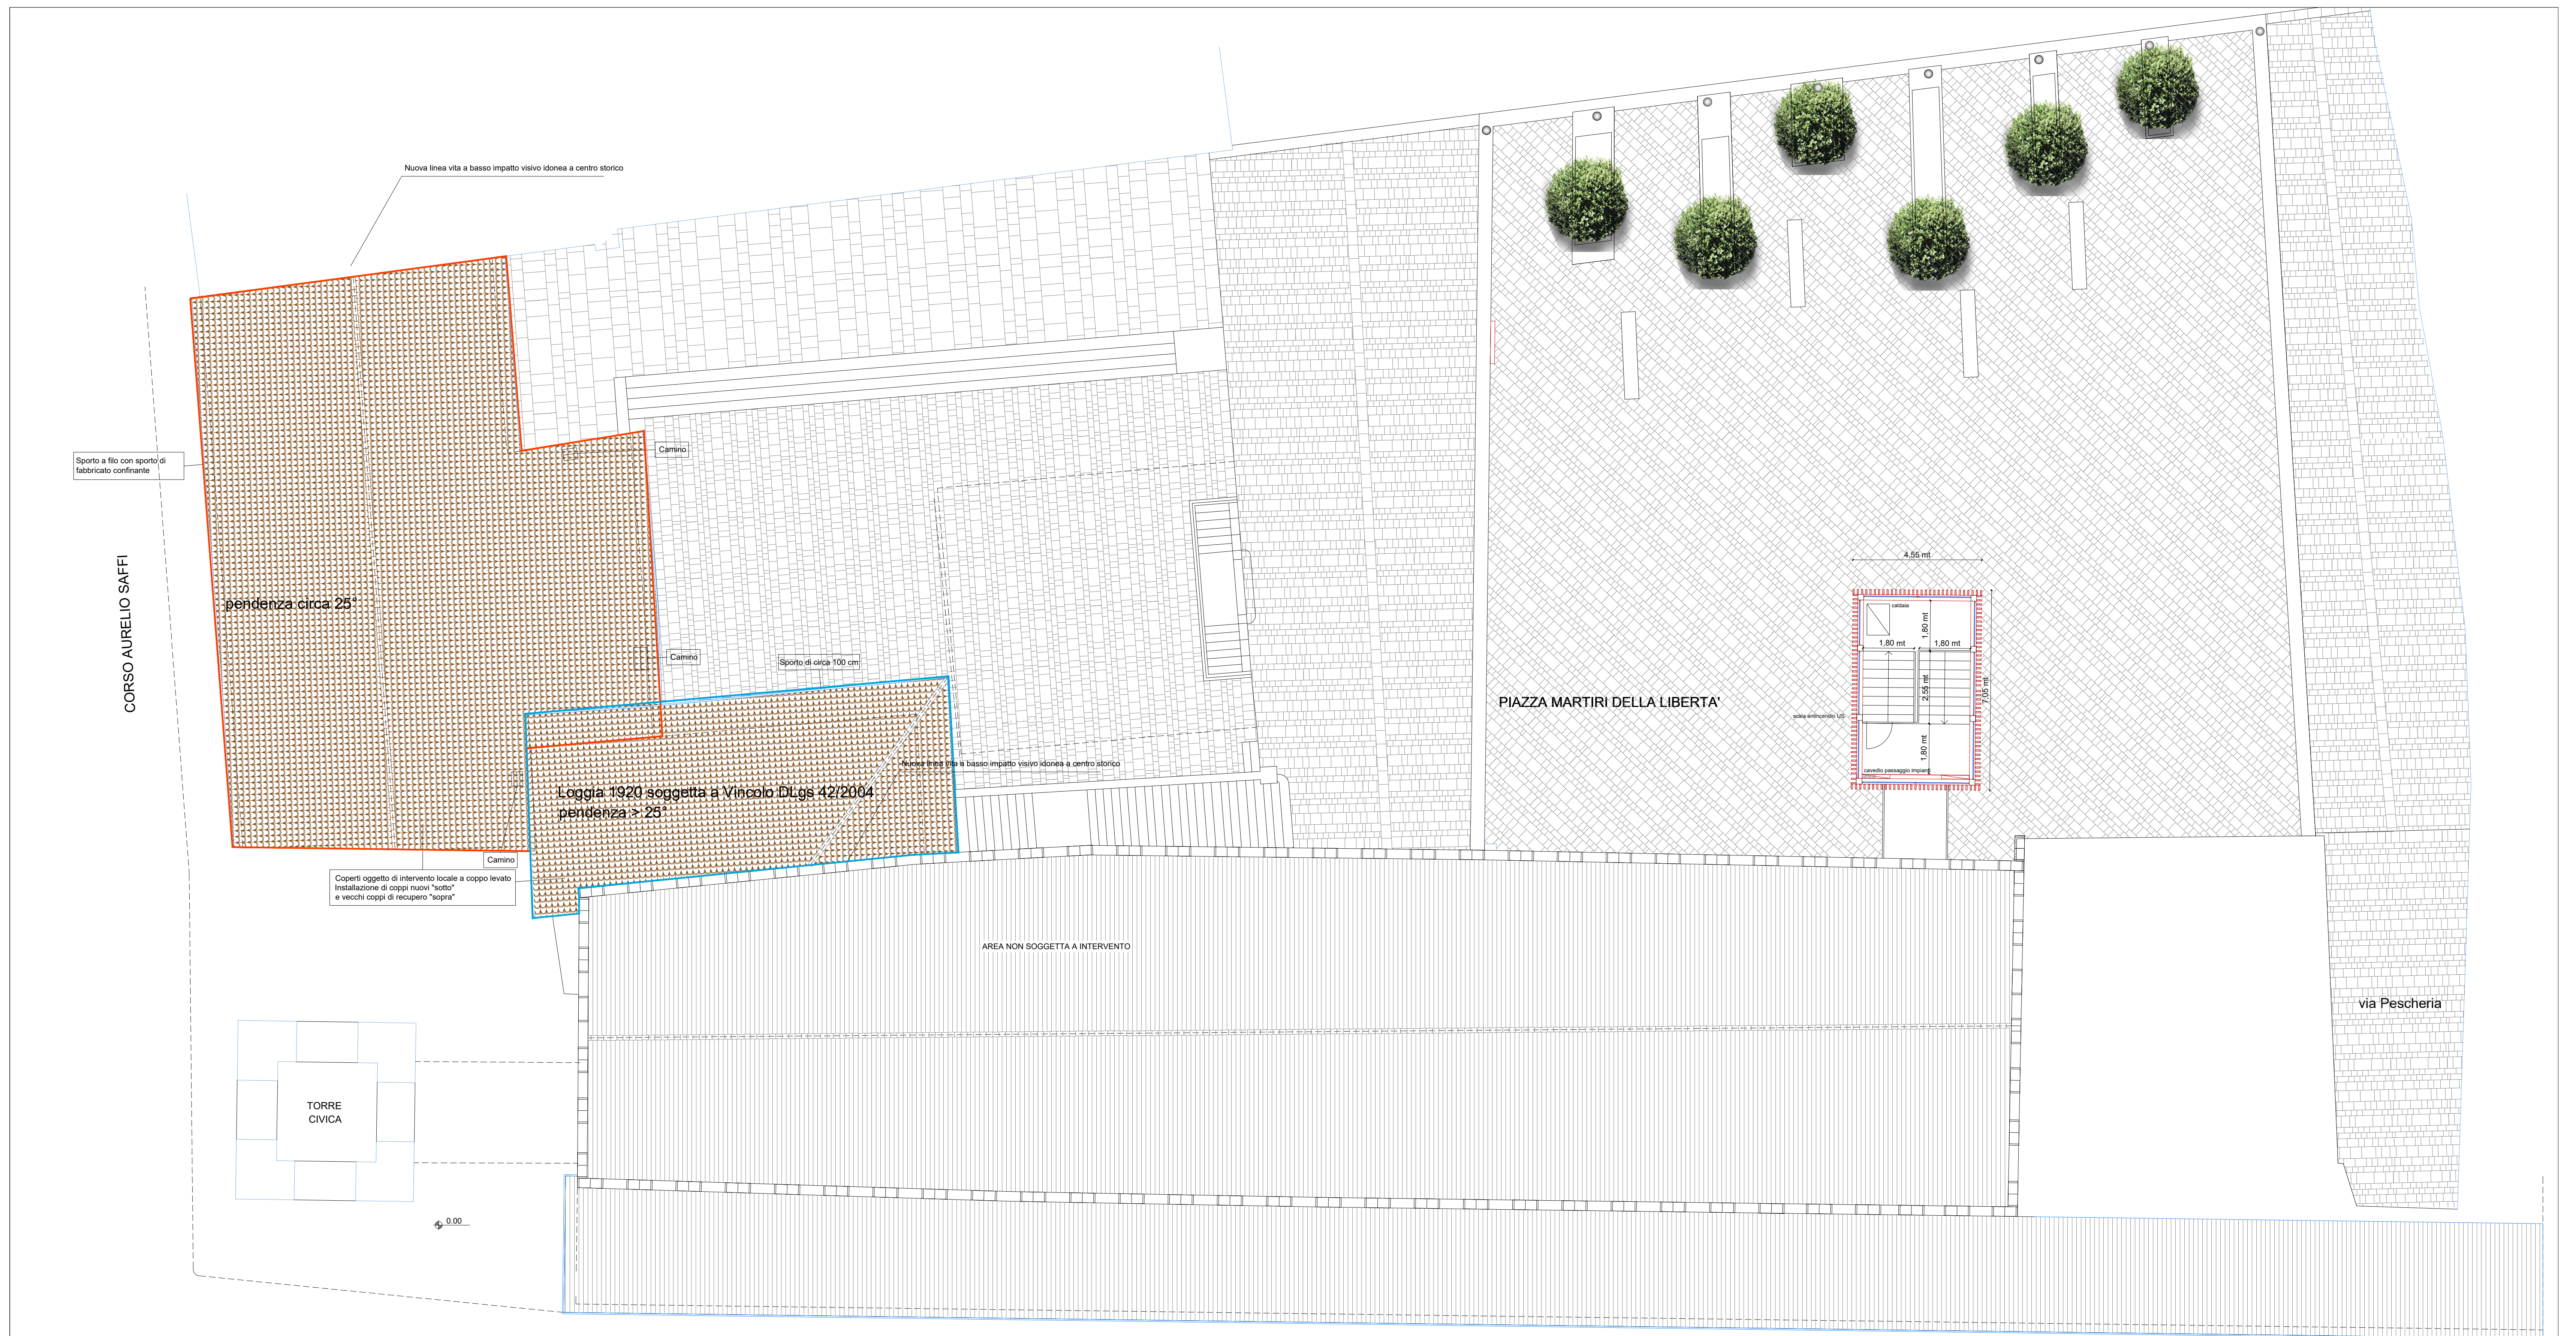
Nuova linea vita a basso impatto visivo idonea a centro storico

Sporto a filo con sporto di fabbricato confinante

Camino

CORSO AURELIO SAFFI

pendenza circa 25°

Camino

Sporto di circa 100 cm

4,55 mt

caldaia

1,80 mt

1,80 mt

1,80 mt

2,55 mt

7,05 mt

scala antincendio US

1,80 mt

cavedio passaggio impianti

PIAZZA MARTIRI DELLA LIBERTA'

Nuova linea vita a basso impatto visivo idonea a centro storico

Loggia 1920 soggetta a Vincolo DLgs 42/2004
pendenza > 25°

Camino

Coperti oggetto di intervento locale a coppo levato
Installazione di coppi nuovi "sotto"
e vecchi coppi di recupero "sopra"

AREA NON SOGGETTA A INTERVENTO

via Pescheria

TORRE CIVICA

0.00